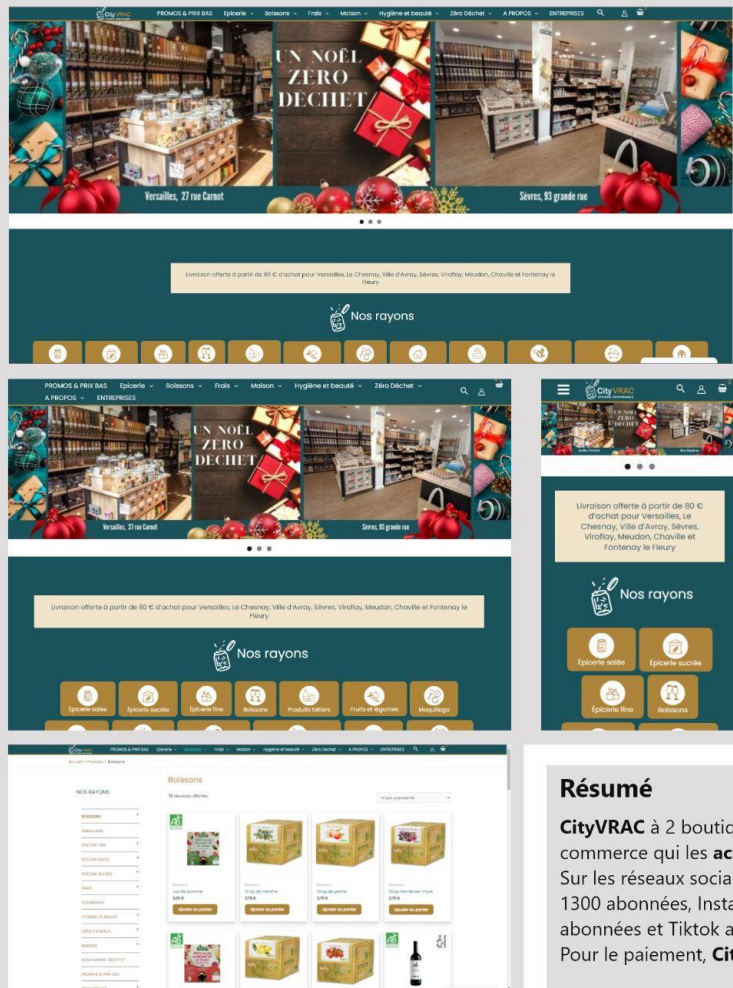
CityVRAC PROMOS & PRIX BAS Epicerie Boissons Frais Maison Hygiène et beauté Zéro Déchet A PROPOS ENTREPRISES

UN NOËL ZERO DECHET

Versailles, 27 rue Carnot

Sèvres, 93 grande rue

Livraison offerte à partir de 80 € d'achat pour Versailles, Le Chesnay, Ville d'Avray, Sèvres, Viroflay, Meudon, Chaville et Fontenay le Fleury

Nos rayons

PROMOS & PRIX BAS Epicerie Boissons Frais Maison Hygiène et beauté Zéro Déchet A PROPOS ENTREPRISES

UN NOËL ZERO DECHET

Versailles, 27 rue Carnot

Sèvres, 93 grande rue

Livraison offerte à partir de 80 € d'achat pour Versailles, Le Chesnay, Ville d'Avray, Sèvres, Viroflay, Meudon, Chaville et Fontenay le Fleury

Nos rayons

Epicerie salée Epicerie sucrée Epicerie fine Boissons Produits laitiers Fruits et légumes Maquillage

CityVRAC

UN NOËL ZERO DECHET

Livraison offerte à partir de 80 € d'achat pour Versailles, Le Chesnay, Ville d'Avray, Sèvres, Viroflay, Meudon, Chaville et Fontenay le Fleury

Nos rayons

Epicerie salée Epicerie sucrée Epicerie fine Boissons

CityVRAC PROMOS & PRIX BAS Epicerie Boissons Frais Maison Hygiène et beauté Zéro Déchet A PROPOS ENTREPRISES

Accueil > Produits > Boissons

Boissons

NOS RAYONS

BOISSONS

Jus de pomme
Sirop de menthe
Sirop de pêche
Sirop framboise

Ajouter au panier

Résumé

CityVRAC à 2 boutio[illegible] commerce qui les ac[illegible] Sur les réseaux socia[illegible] 1300 abonnées, Insta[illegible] abonnées et Tiktok a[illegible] Pour le paiement, Cit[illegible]